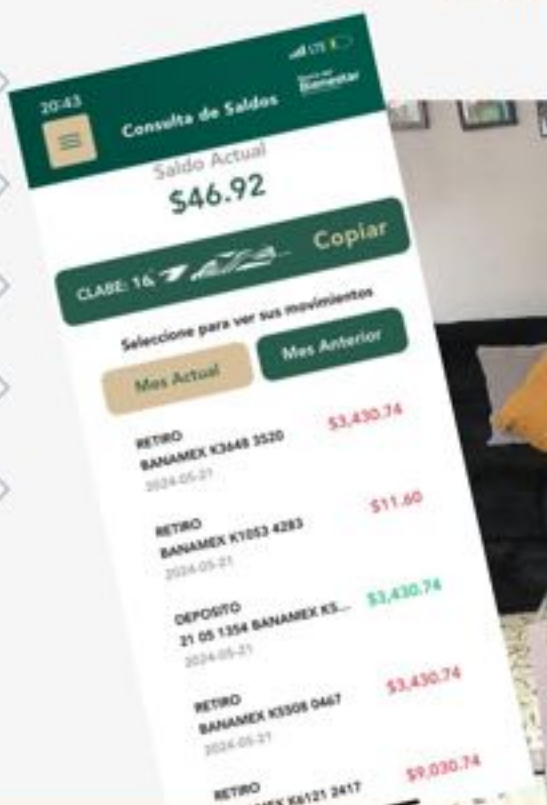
20:43

Consulta de Saldos

Bienestar

Saldo Actual

$46.92

CLABE: 16 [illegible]

Copiar

Seleccione para ver sus movimientos

Mes Actual

Mes Anterior

RETIRO
BANAMEX K3648 3520
2024-05-21
$3,430.74

RETIRO
BANAMEX K1053 4283
2024-05-21
$11.60

DEPOSITO
21 05 1354 BANAMEX KS...
2024-05-21
$3,430.74

RETIRO
BANAMEX K5508 0467
2024-05-21
$3,430.74

RETIRO
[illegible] K6121 2417
$9,030.74